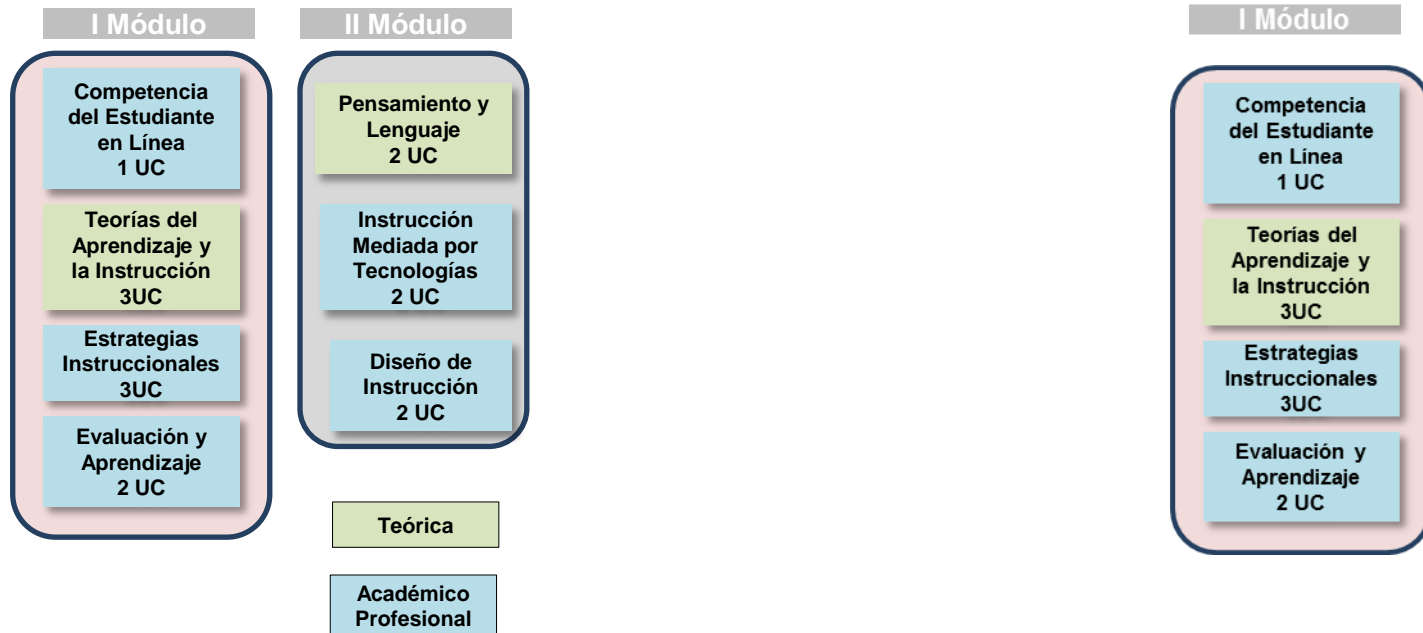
I Módulo

Competencia del Estudiante en Línea
1 UC

Teorías del Aprendizaje y la Instrucción
3UC

Estrategias Instruccionales
3UC

Evaluación y Aprendizaje
2 UC

II Módulo

Pensamiento y Lenguaje
2 UC

Instrucción Mediada por Tecnologías
2 UC

Diseño de Instrucción
2 UC

Teórica

Académico Profesional

I Módulo

Competencia del Estudiante en Línea
1 UC

Teorías del Aprendizaje y la Instrucción
3UC

Estrategias Instruccionales
3UC

Evaluación y Aprendizaje
2 UC